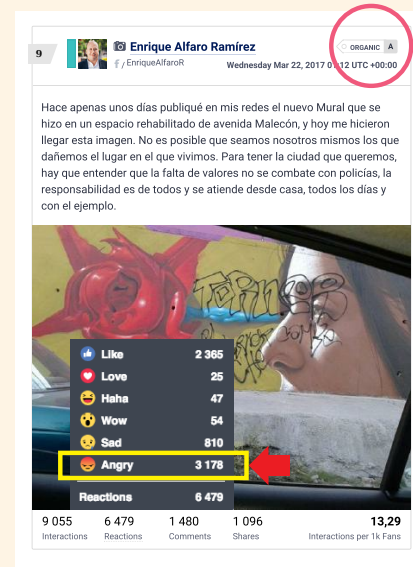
9

Enrique Alfaro Ramírez
/EnriqueAlfaroR

ORGANIC A
Wednesday Mar 22, 2017 0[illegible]12 UTC +00:00

Hace apenas unos días publiqué en mis redes el nuevo Mural que se hizo en un espacio rehabilitado de avenida Malecón, y hoy me hicieron llegar esta imagen. No es posible que seamos nosotros mismos los que dañemos el lugar en el que vivimos. Para tener la ciudad que queremos, hay que entender que la falta de valores no se combate con policías, la responsabilidad es de todos y se atiende desde casa, todos los días y con el ejemplo.

| | |
|---|---|
| Like | 2 365 |
| Love | 25 |
| Haha | 47 |
| Wow | 54 |
| Sad | 810 |
| Angry | 3 178 |
| Reactions | 6 479 |

9 055 Interactions
6 479 Reactions
1 480 Comments
1 096 Shares
13,29 Interactions per 1k Fans